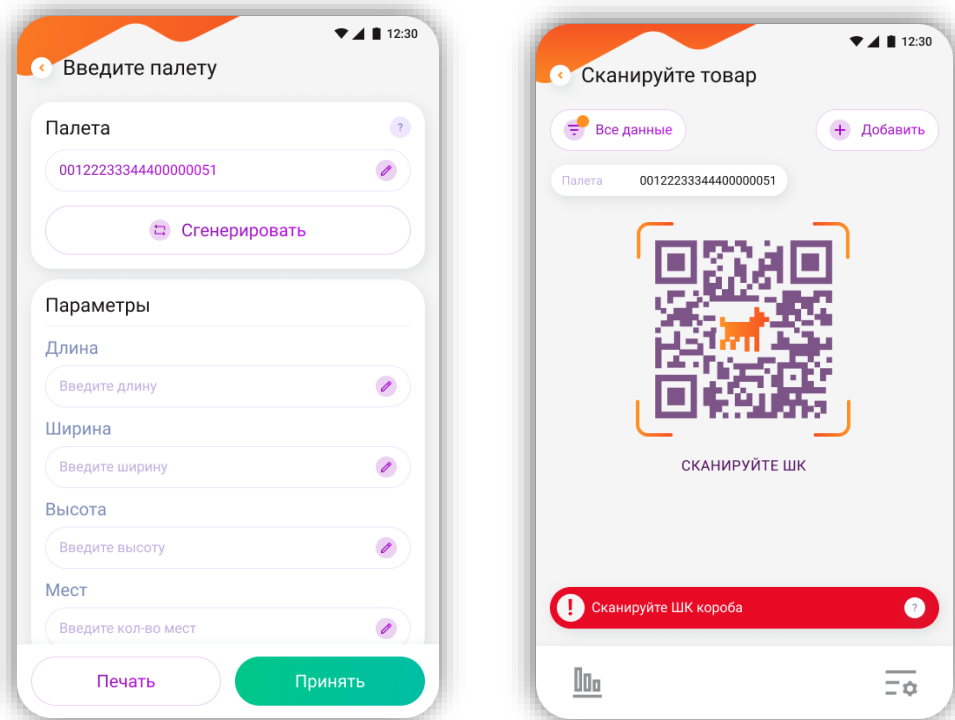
12:30

Введите палету

Палета

?

00122233344400000051

Сгенерировать

Параметры

Длина

Введите длину

Ширина

Введите ширину

Высота

Введите высоту

Мест

Введите кол-во мест

Печать

Принять

12:30

Сканируйте товар

Все данные

Добавить

Палета 00122233344400000051

СКАНИРУЙТЕ ШК

Сканируйте ШК короба

?